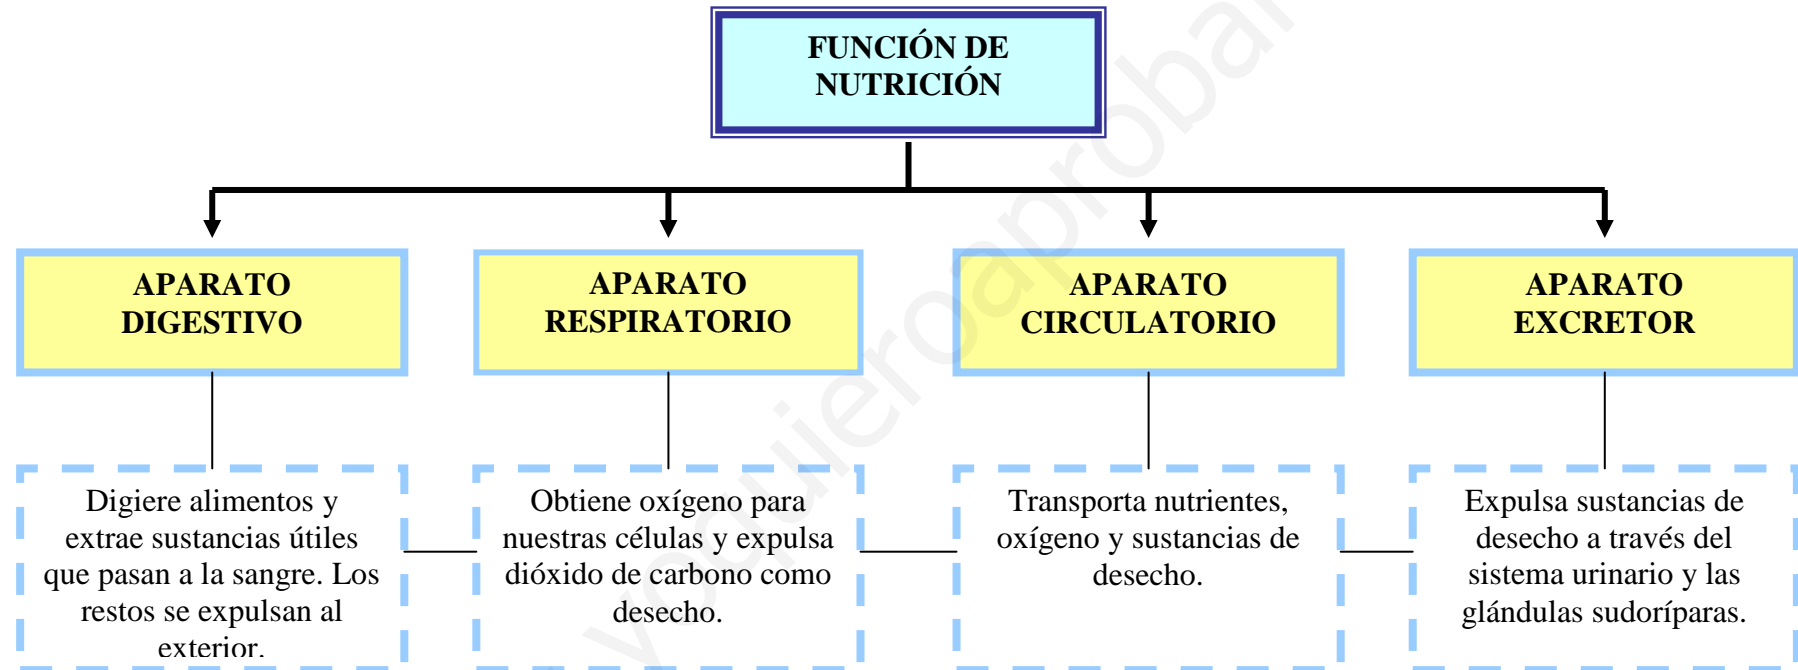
FUNCIÓN DE NUTRICIÓN

APARATO DIGESTIVO

APARATO RESPIRATORIO

APARATO CIRCULATORIO

APARATO EXCRETOR

Digiere alimentos y extrae sustancias útiles que pasan a la sangre. Los restos se expulsan al exterior.

Obtiene oxígeno para nuestras células y expulsa dióxido de carbono como desecho.

Transporta nutrientes, oxígeno y sustancias de desecho.

Expulsa sustancias de desecho a través del sistema urinario y las glándulas sudoríparas.

yoquieroaprobar